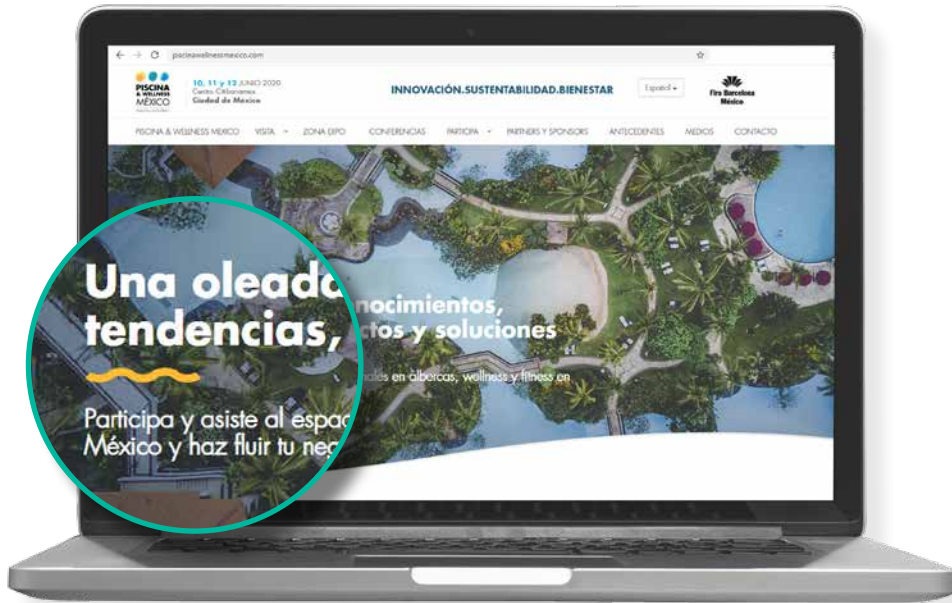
piscinawellnessmexico.com

PISCINA & WELLNESS MÉXICO

10, 11 y 12 JUNIO 2020
Centro Citibanamex
Ciudad de México

INNOVACIÓN.SUSTENTABILIDAD.BIENESTAR

Español

Fira Barcelona México

PISCINA & WELLNESS MEXICO VISITA ZONA EXPO CONFERENCIAS PARTICIPA PARTNERS Y SPONSORS ANTECEDENTES MEDIOS CONTACTO

Una oleada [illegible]nocimientos,
tendencias, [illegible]ctos y soluciones

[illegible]ales en albercas, wellness y fitness en

Participa y asiste al espac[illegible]
México y haz fluir tu neg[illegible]